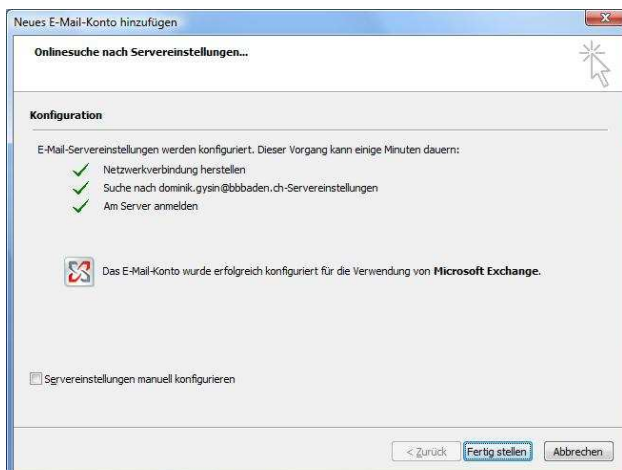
Neues E-Mail-Konto hinzufügen

Onlinesuche nach Servereinstellungen...

Konfiguration

E-Mail-Servereinstellungen werden konfiguriert. Dieser Vorgang kann einige Minuten dauern:

Netzwerkverbindung herstellen

Suche nach dominik.gysin@bbbaden.ch-Servereinstellungen

Am Server anmelden

Das E-Mail-Konto wurde erfolgreich konfiguriert für die Verwendung von **Microsoft Exchange**.

Servereinstellungen manuell konfigurieren

< Zurück | Fertig stellen | Abbrechen